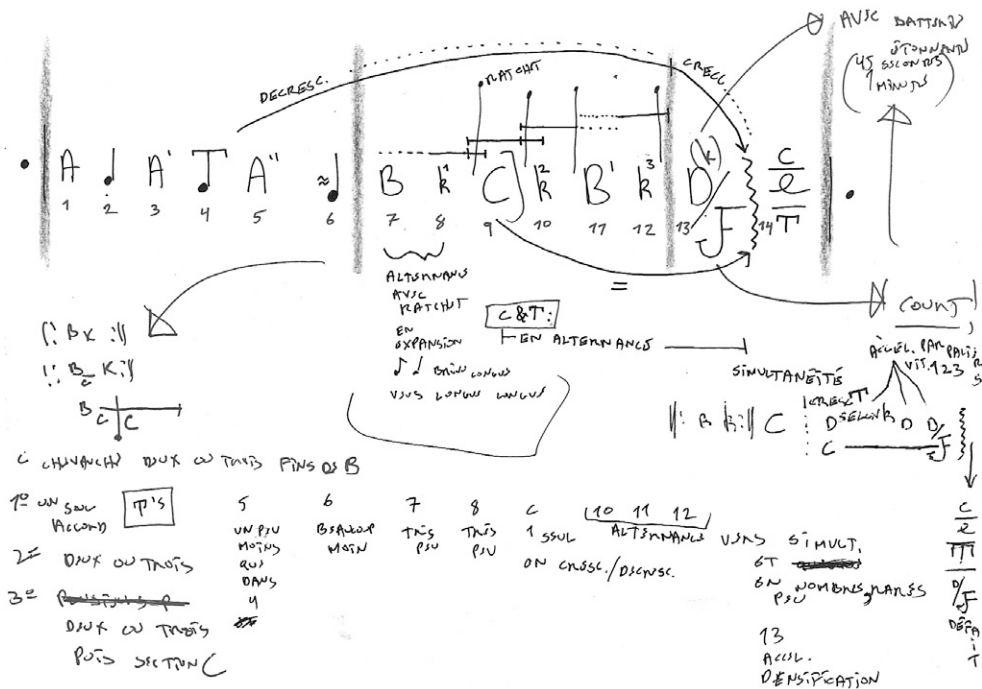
AVEC BATTERIE
45 SECONDES 1 MINUTE

DECRESC.
RATCHET
CRESC.

A A' A'' ≈ B $\overset{1}{R}$ C $\overset{2}{R}$ B' $\overset{3}{R}$ D (K) $\frac{C}{e}$ T
1 2 3 4 5 6 7 8 9 10 11 12 13 14
J

ALTERNANCE AVEC RATCHET EN EXPANSION
BRÈVES LONGUES
VERS LONGUES LONGUES

C&T:
EN ALTERNANCE

=

SIMULTANÉITÉ

COUNT
ACCEL. PAR PALIERS
VIT. 1 2 3

||: B K :||
||: $B_c$ K :||
$B_c$ | C

||: R K :|| C
CRESC.
D SELON R D D/J
C

C CHEVAUCHE DEUX OU TROIS FINS DE B

1° UN SEUL ACCORD
TP'S
2e DEUX OU TROIS
3e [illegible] DEUX OU TROIS PUIS SECTION C

5 UN PEU MOINS QUE DANS 4
6 BEAUCOUP MOIN
7 TRÈS PEU
8 TRÈS PEU
C 1 SEUL ON CRESC./DECRESC.
10 11 12 ALTERNANCE VERS SIMULT.
ET EN PEU NOMBREUX PLANS
13 ACCEL. DENSIFICATION

C
e
TT
D/J
DÉFAIT